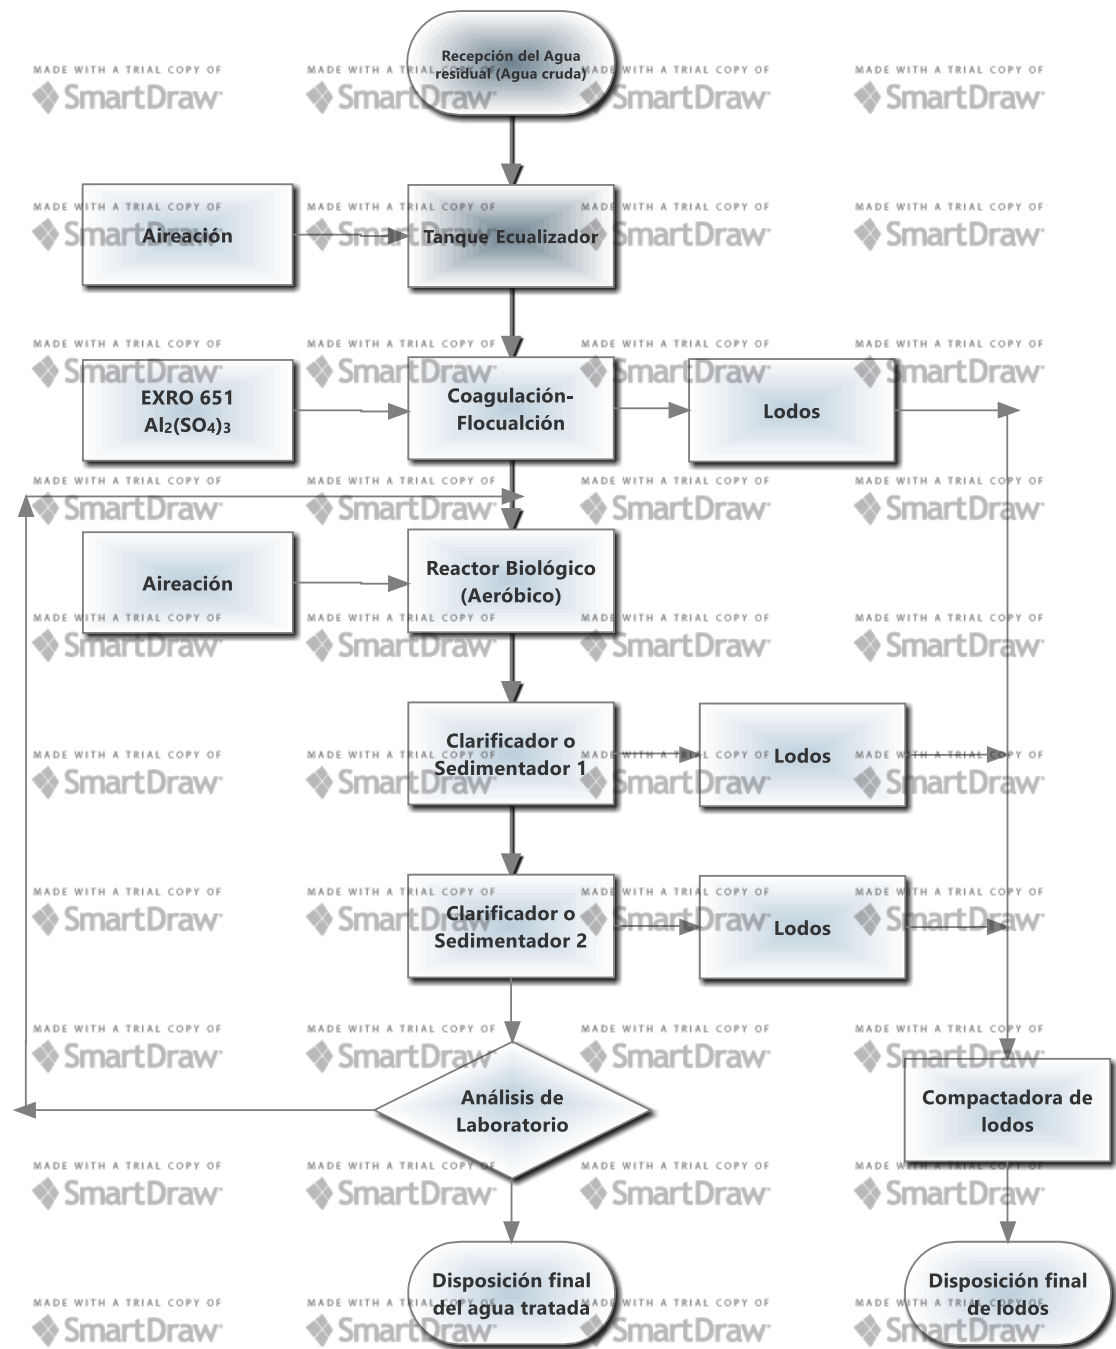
Recepción del Agua residual (Agua cruda)

Aireación

Tanque Ecualizador

EXRO 651 $Al_2(SO_4)_3$

Coagulación-Flocualción

Lodos

Aireación

Reactor Biológico (Aeróbico)

Clarificador o Sedimentador 1

Lodos

Clarificador o Sedimentador 2

Lodos

Análisis de Laboratorio

Compactadora de lodos

Disposición final del agua tratada

Disposición final de lodos

MADE WITH A TRIAL COPY OF SmartDraw